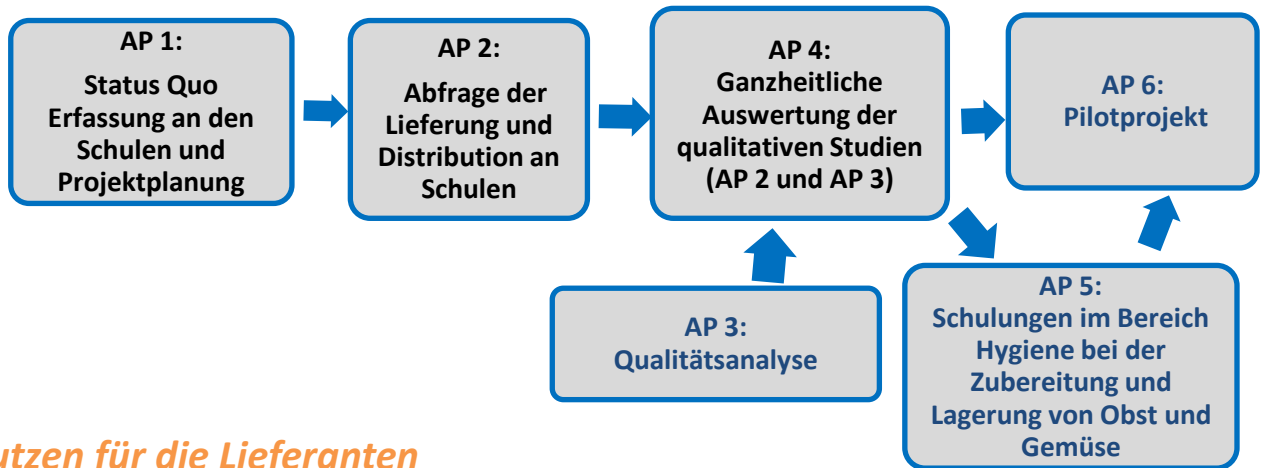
AP 1:
Status Quo Erfassung an den Schulen und Projektplanung

AP 2:
Abfrage der Lieferung und Distribution an Schulen

AP 4:
Ganzheitliche Auswertung der qualitativen Studien (AP 2 und AP 3)

AP 6:
Pilotprojekt

AP 3:
Qualitätsanalyse

AP 5:
Schulungen im Bereich Hygiene bei der Zubereitung und Lagerung von Obst und Gemüse

utzen für die Lieferanten